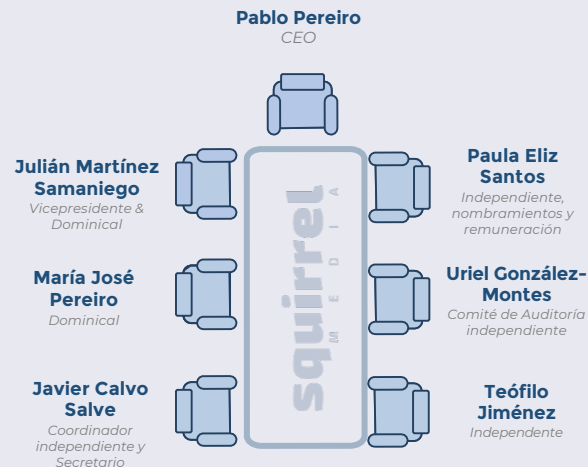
Pablo Pereiro
CEO

Julián Martínez Samaniego
Vicepresidente & Dominical

María José Pereiro
Dominical

Javier Calvo Salve
Coordinador independiente y Secretario

squirrel
MEDIA

Paula Eliz Santos
Independiente, nombramientos y remuneración

Uriel González-Montes
Comité de Auditoría independiente

Teófilo Jiménez
Independiente